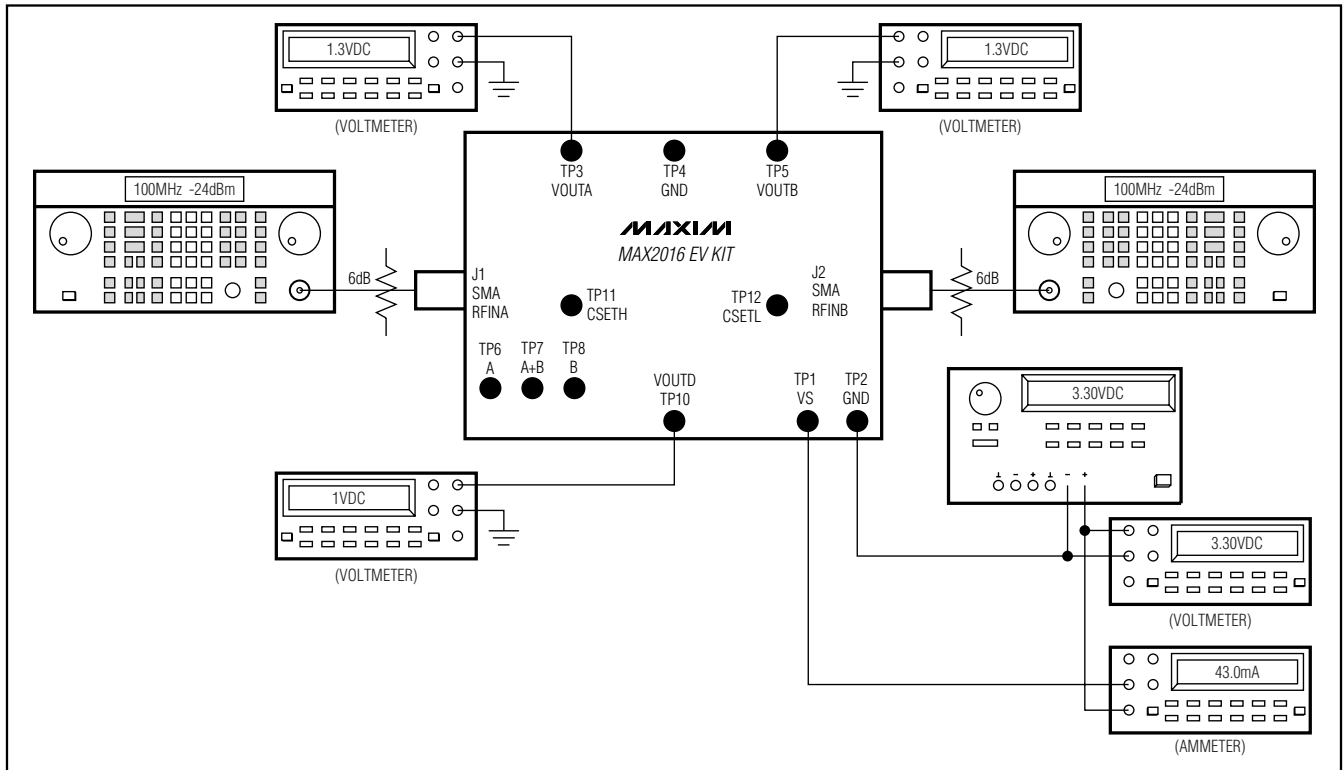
1.3VDC

(VOLTMETER)

1.3VDC

(VOLTMETER)

100MHz -24dBm

6dB

TP3
VOUTA

TP4
GND

TP5
VOUTB

MAXIM

MAX2016 EV KIT

100MHz -24dBm

6dB

J1
SMA
RFINA

TP11
CSETH

TP12
CSETL

J2
SMA
RFINB

TP6
A

TP7
A+B

TP8
B

VOUTD
TP10

TP1
VS

TP2
GND

3.30VDC

1VDC

(VOLTMETER)

3.30VDC

(VOLTMETER)

43.0mA

(AMMETER)